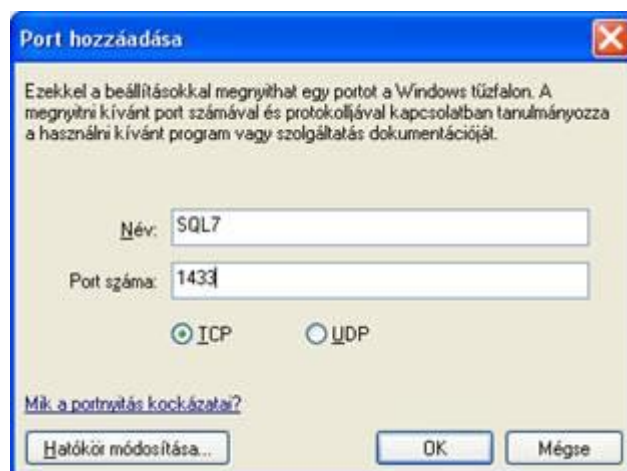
Port hozzáadása

Ezekkel a beállításokkal megnyithat egy portot a Windows tűzfalon. A megnyitni kívánt port számával és protokolljával kapcsolatban tanulmányozza a használni kívánt program vagy szolgáltatás dokumentációját.

Név: SQL7

Port száma: 1433

TCP UDP

Mik a portnyitás kockázatai?

Hatókör módosítása... OK Mégse